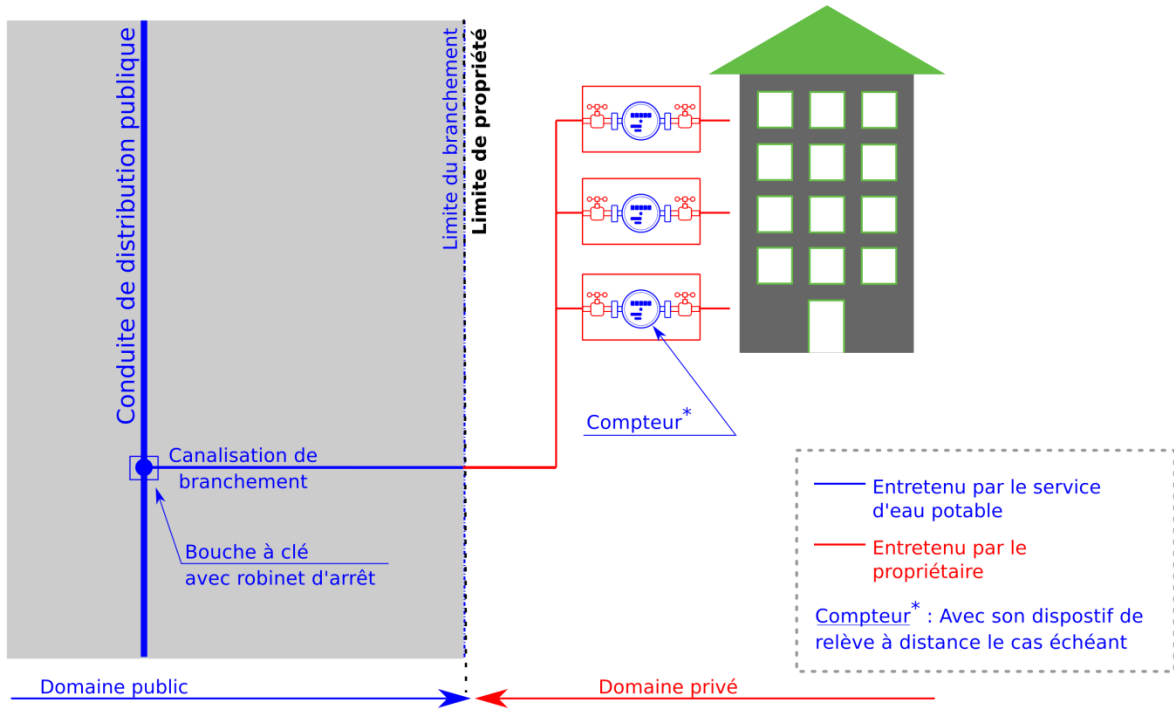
Conduite de distribution publique

Limite du branchement

Limite de propriété

Canalisation de branchement

Bouche à clé avec robinet d'arrêt

Compteur*

Entretenu par le service d'eau potable

Entretenu par le propriétaire

Compteur* : Avec son dispostif de relève à distance le cas échéant

Domaine public

Domaine privé